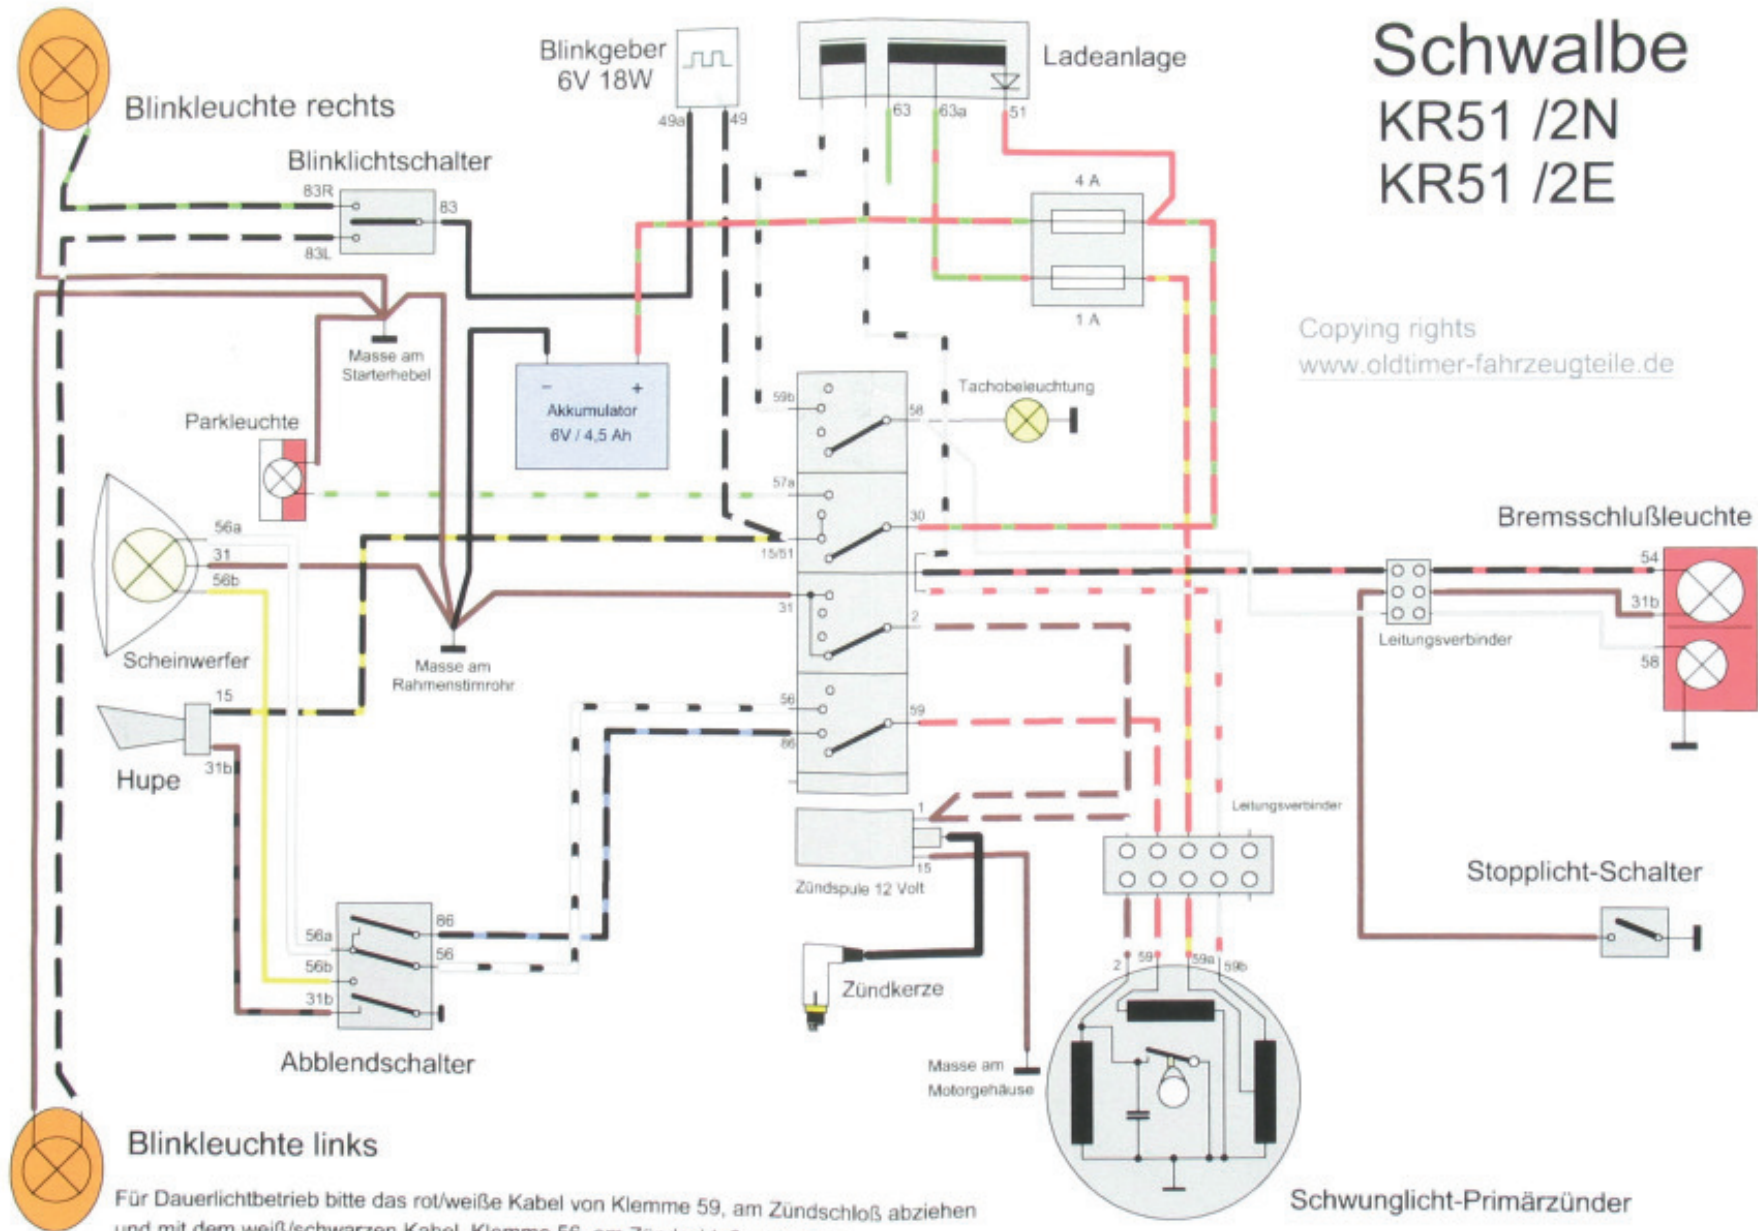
Schwalbe
KR51 /2N
KR51 /2E

Blinkleuchte rechts

Blinkgeber
6V 18W

Ladeanlage

49a 49

63 63a 51

Blinklichtschalter

83R 83

83L

4 A

1 A

Copying rights
www.oldtimer-fahrzeugteile.de

Masse am
Starterhebel

Akkumulator
6V / 4,5 Ah

59b 58

Tachobeleuchtung

Parkleuchte

57a

56a

31

56b

30

15/51

Bremsschlußleuchte

54

31b

58

31

2

Leitungsverbinder

Scheinwerfer

Masse am
Rahmenstirnrohr

15

56

86

59

Hupe

31b

1

Leitungsverbinder

15

Zündspule 12 Volt

Stopplicht-Schalter

86

56a

56

56b

31b

Zündkerze

2 59 59a 59b

Abblendschalter

Masse am
Motorgehäuse

Blinkleuchte links

Schwunglicht-Primärzünder

Für Dauerlichtbetrieb bitte das rot/weiße Kabel von Klemme 59, am Zündschloß abziehen
und mit dem weiß/schwarzen Kabel, Klemme 56, am Zündschloß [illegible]